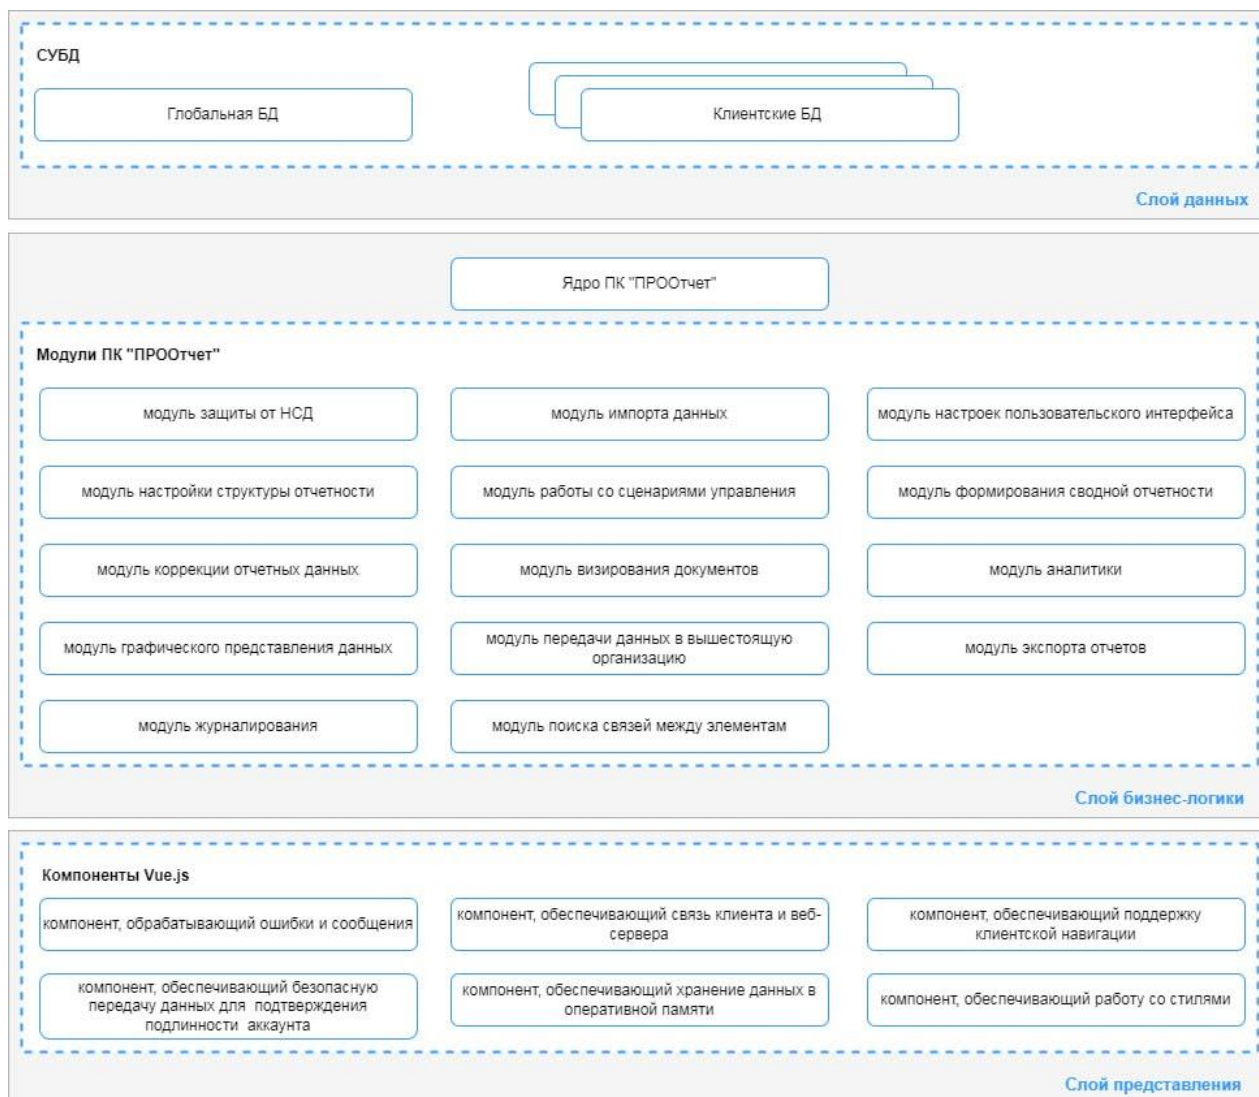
СУБД

Глобальная БД

Клиентские БД

Слой данных

Ядро ПК "ПРООтчет"

Модули ПК "ПРООтчет"

модуль защиты от НСД

модуль импорта данных

модуль настроек пользовательского интерфейса

модуль настройки структуры отчетности

модуль работы со сценариями управления

модуль формирования сводной отчетности

модуль коррекции отчетных данных

модуль визирования документов

модуль аналитики

модуль графического представления данных

модуль передачи данных в вышестоящую организацию

модуль экспорта отчетов

модуль журналирования

модуль поиска связей между элементам

Слой бизнес-логики

Компоненты Vue.js

компонент, обрабатывающий ошибки и сообщения

компонент, обеспечивающий связь клиента и веб-сервера

компонент, обеспечивающий поддержку клиентской навигации

компонент, обеспечивающий безопасную передачу данных для подтверждения подлинности аккаунта

компонент, обеспечивающий хранение данных в оперативной памяти

компонент, обеспечивающий работу со стилями

Слой представления